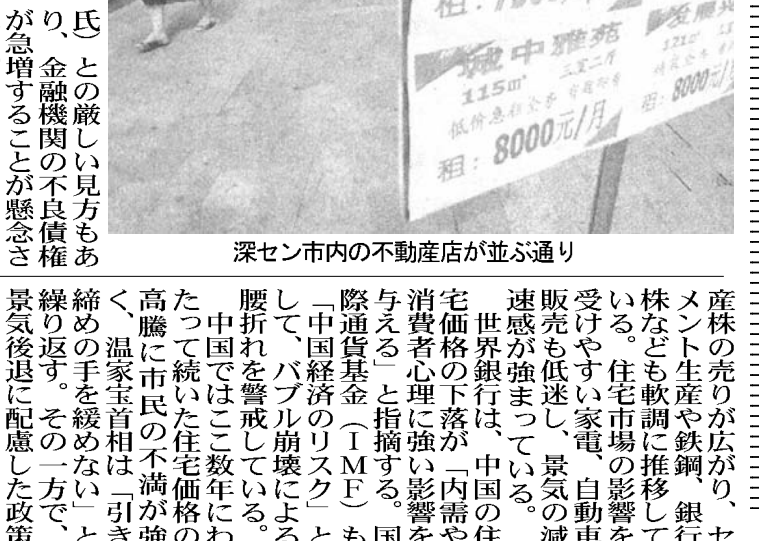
氏）との厳しい見方もあり、金融機関の不良債権が急増することが懸念さ

租：8000元/月
115m²
城中雅苑
低价急租全齐
租：8000元/月

深セン市内の不動産店が並ぶ通り

景気後退に配慮した政策
繰り返す。その一方で、
締めの手を緩めない」と
く、温家宝首相は「引き
高騰に市民の不満が強
たって続いた住宅価格の
中国ではここ数年にわ
腰折れを警戒している。
して、バブル崩壊による
「中国経済のリスク」と
際通貨基金（ＩＭＦ）も
与える」と指摘する。国
消費者心理に強い影響を
宅価格の下落が「内需や
世界銀行は、中国の住
速感が強まっている。
販売も低迷し、景気の減
受けやすい家電、自動車
いる。住宅市場の影響を
株なども軟調に推移して
メント生産や鉄鋼、銀行
産株の売りが広がり、セ